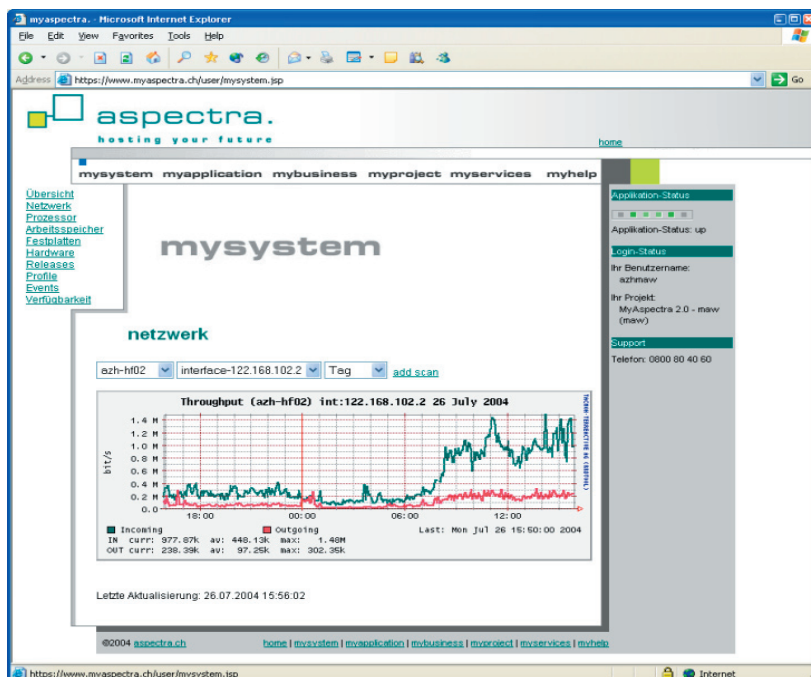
myaspectra. - Microsoft Internet Explorer

File Edit View Favorites Tools Help

Address https://www.myaspectra.ch/user/mysystem.jsp Go

aspectra.

hosting your future

home

mysystem myapplication mybusiness myproject myservices myhelp

Übersicht
Netzwerk
Prozessor
Arbeitsspeicher
Festplatten
Hardware
Releases
Profile
Events
Verfügbarkeit

mysystem

netzwerk

azh-hf02 interface-122.168.102.2 Tag add scan

Throughput (azh-hf02) int:122.168.102.2 26 July 2004

1.4 M
1.2 M
1.0 M
0.8 M
0.6 M
0.4 M
0.2 M
0.0

bit/s

18:00 00:00 06:00 12:00

RRDTOOL / TOBI OETIKER

Incoming Outgoing Last: Mon Jul 26 15:50:00 2004
IN curr: 977.87k av: 448.13k max: 1.48M
OUT curr: 238.39k av: 97.25k max: 302.35k

Letzte Aktualisierung: 26.07.2004 15:56:02

Applikation-Status

Applikation-Status: up

Login-Status

Ihr Benutzername:
azhmaw

Ihr Projekt:
MyAspectra 2.0 - maw (maw)

Support

Telefon: 0800 80 40 60

©2004 aspectra.ch

home | mysystem | myapplication | mybusiness | myproject | myservices | myhelp

https://www.myaspectra.ch/user/mysystem.jsp

Internet